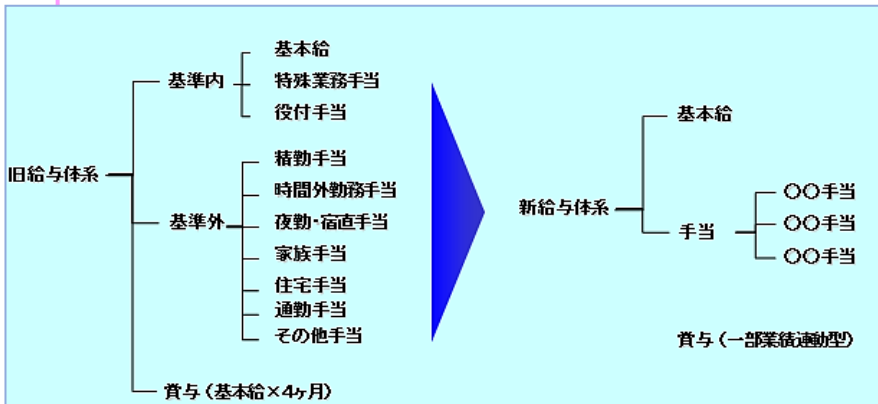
旧給与体系

基準内
基本給
特殊業務手当
役付手当

基準外
精勤手当
時間外勤務手当
夜勤・宿直手当
家族手当
住宅手当
通勤手当
その他手当

賞与（基本給×4ヶ月）

新給与体系

基本給

手当
〇〇手当
〇〇手当
〇〇手当

賞与（一部業績連動型）